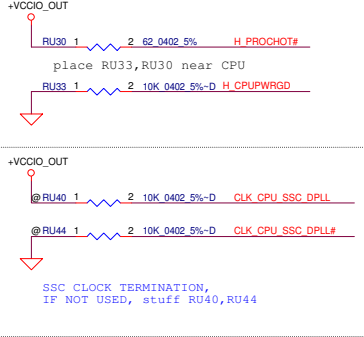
+VCCIO_OUT

RU30 1 2 62_0402_5% H_PROCHOT#

place RU33,RU30 near CPU

RU33 1 2 10K_0402_5%~D H_CPUPWRGD

+VCCIO_OUT

@RU40 1 2 10K_0402_5%~D CLK_CPU_SSC_DPLL

@RU44 1 2 10K_0402_5%~D CLK_CPU_SSC_DPLL#

SSC CLOCK TERMINATION,
IF NOT USED, stuff RU40,RU44